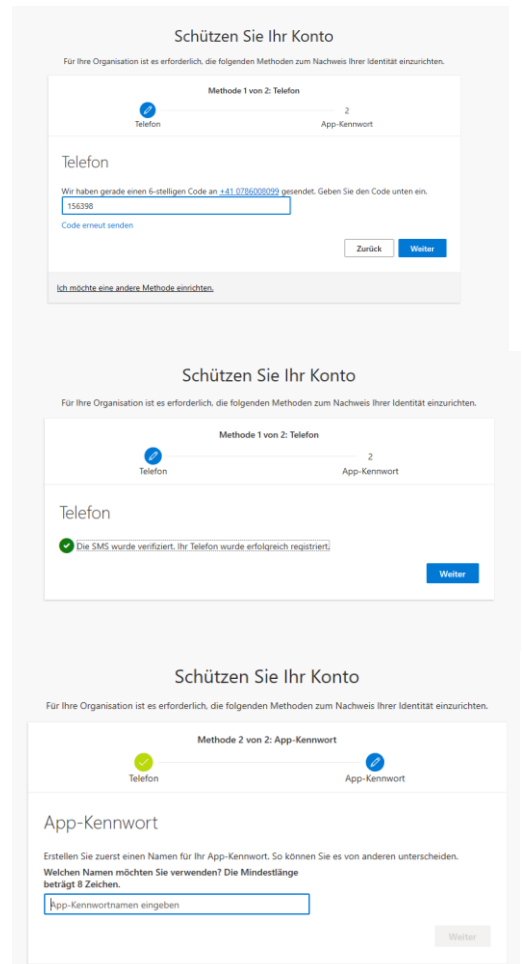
Schützen Sie Ihr Konto

Für Ihre Organisation ist es erforderlich, die folgenden Methoden zum Nachweis Ihrer Identität einzurichten.

Methode 1 von 2: Telefon

Telefon

2
App-Kennwort

Telefon

Wir haben gerade einen 6-stelligen Code an +41 0786008099 gesendet. Geben Sie den Code unten ein.

156398

Code erneut senden

Zurück

Weiter

Ich möchte eine andere Methode einrichten.

Schützen Sie Ihr Konto

Für Ihre Organisation ist es erforderlich, die folgenden Methoden zum Nachweis Ihrer Identität einzurichten.

Methode 1 von 2: Telefon

Telefon

2
App-Kennwort

Telefon

Die SMS wurde verifiziert. Ihr Telefon wurde erfolgreich registriert.

Weiter

Schützen Sie Ihr Konto

Für Ihre Organisation ist es erforderlich, die folgenden Methoden zum Nachweis Ihrer Identität einzurichten.

Methode 2 von 2: App-Kennwort

Telefon

App-Kennwort

App-Kennwort

Erstellen Sie zuerst einen Namen für Ihr App-Kennwort. So können Sie es von anderen unterscheiden.

Welchen Namen möchten Sie verwenden? Die Mindestlänge beträgt 8 Zeichen.

App-Kennwortnamen eingeben

Weiter